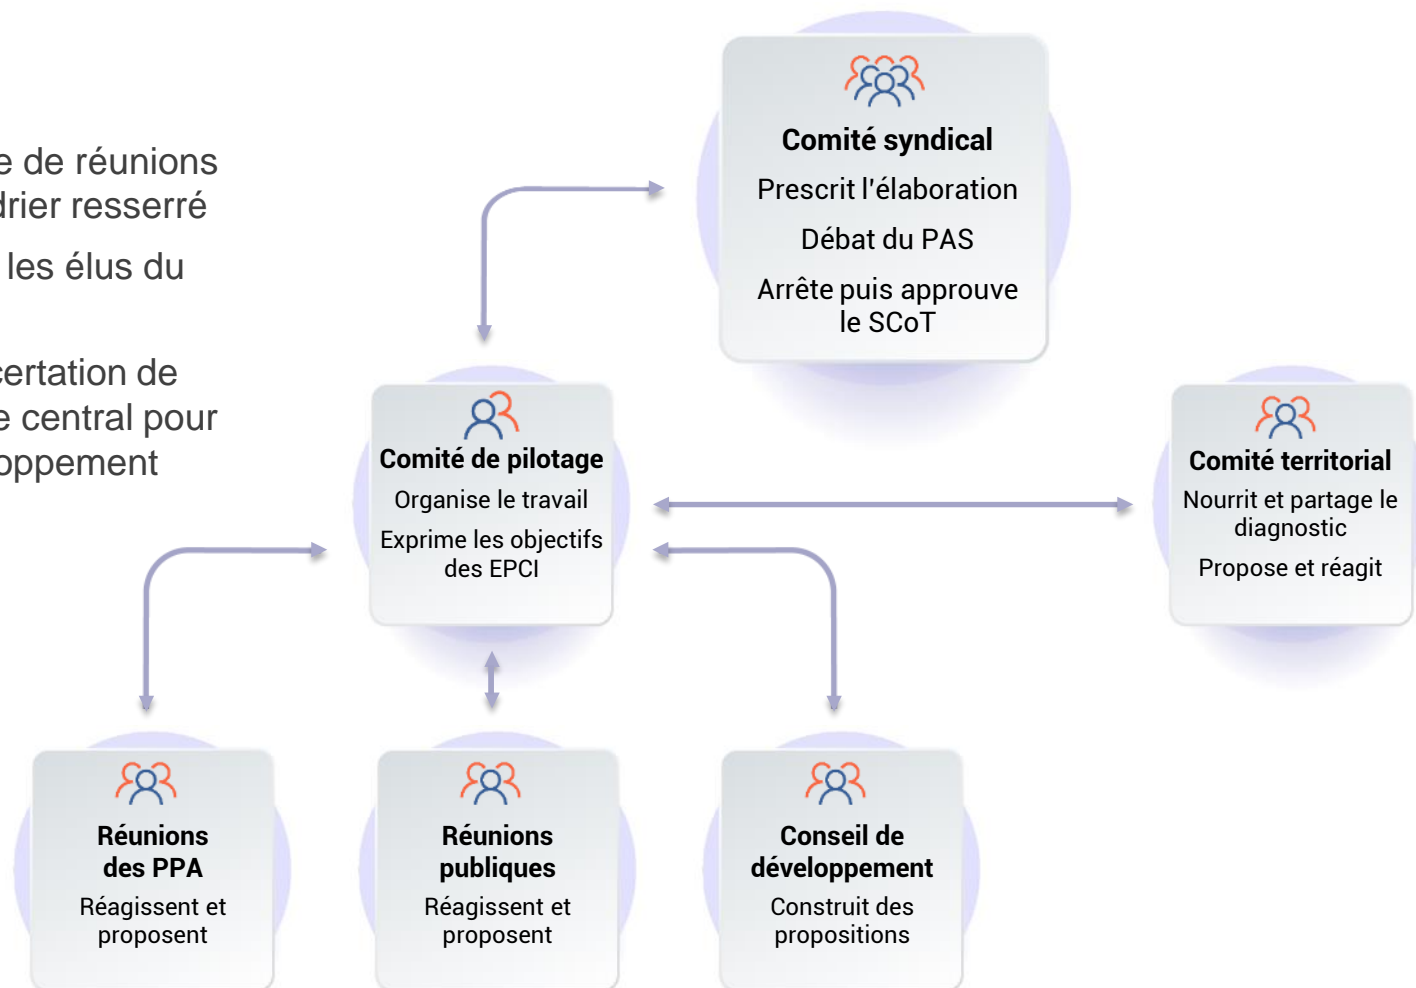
e de réunions
drier resserré

les élus du

certation de
e central pour
oppement

**Comité syndical**
Prescrit l'élaboration
Débat du PAS
Arrête puis approuve le SCoT

**Comité de pilotage**
Organise le travail
Exprime les objectifs des EPCI

**Comité territorial**
Nourrit et partage le diagnostic
Propose et réagit

**Réunions des PPA**
Réagissent et proposent

**Réunions publiques**
Réagissent et proposent

**Conseil de développement**
Construit des propositions